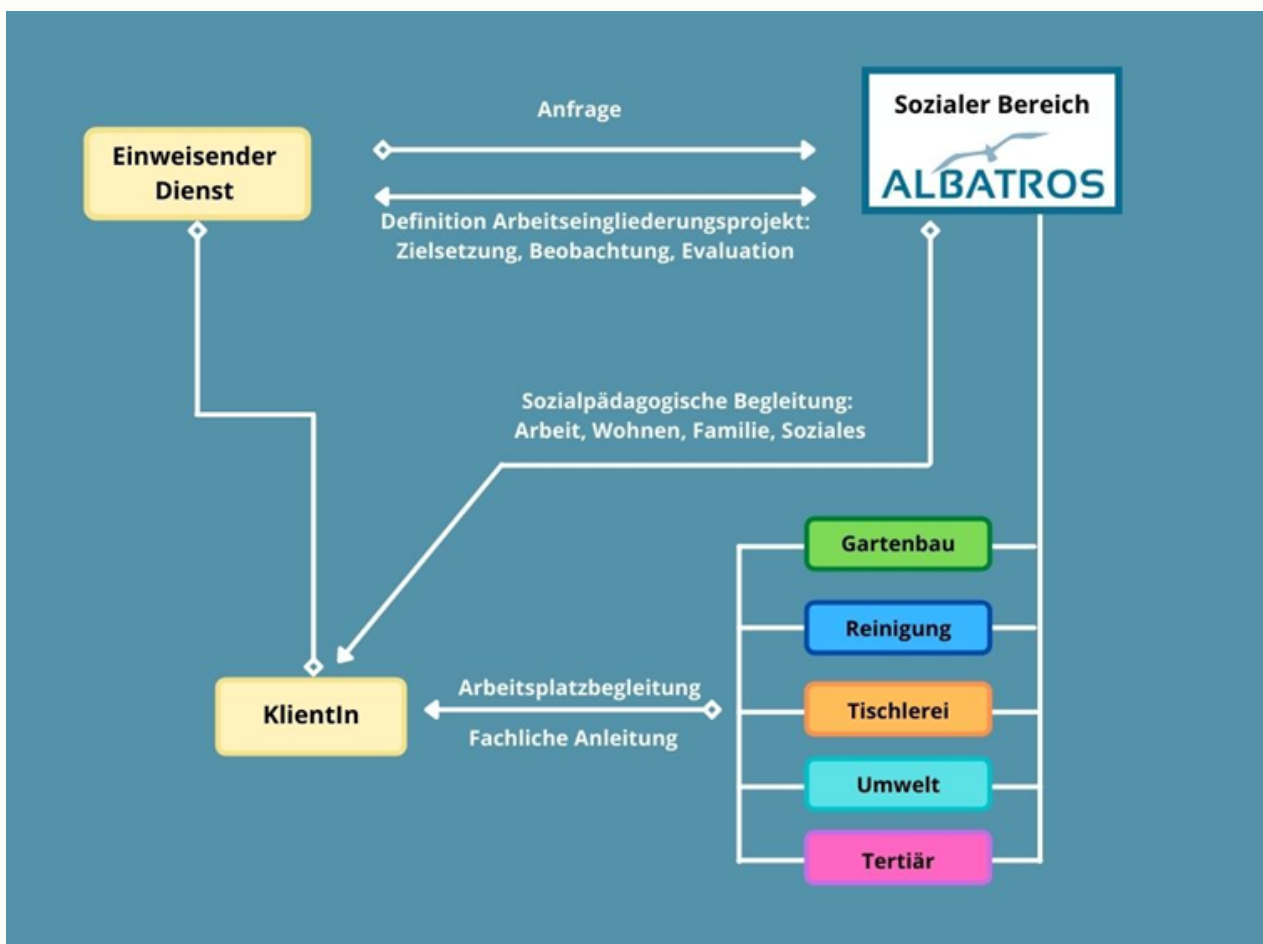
Einweisender Dienst

Anfrage

Sozialer Bereich

ALBATROS

Definition Arbeitseingliederungsprojekt: Zielsetzung, Beobachtung, Evaluation

Sozialpädagogische Begleitung: Arbeit, Wohnen, Familie, Soziales

Gartenbau

Reinigung

Tischlerei

Umwelt

Tertiär

KlientIn

Arbeitsplatzbegleitung

Fachliche Anleitung